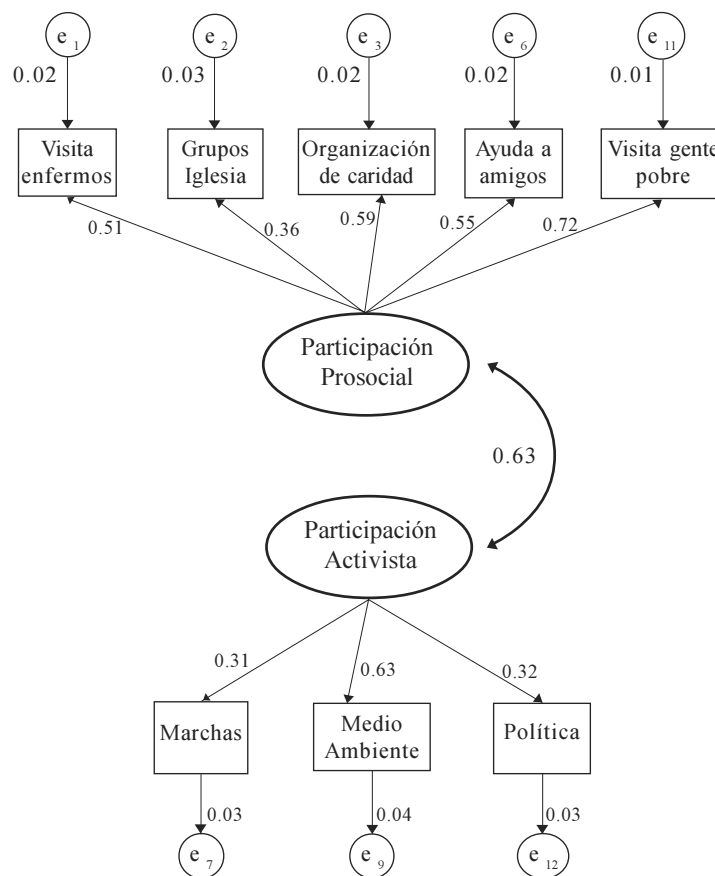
$e_1$
0.02
$e_2$
0.03
$e_3$
0.02
$e_6$
0.02
$e_{11}$
0.01

Visita enfermos
Grupos Iglesia
Organización de caridad
Ayuda a amigos
Visita gente pobre

0.51
0.36
0.59
0.55
0.72

Participación Prosocial

0.63

Participación Activista

0.31
0.63
0.32

Marchas
Medio Ambiente
Política

0.03
0.04
0.03

$e_7$
$e_9$
$e_{12}$